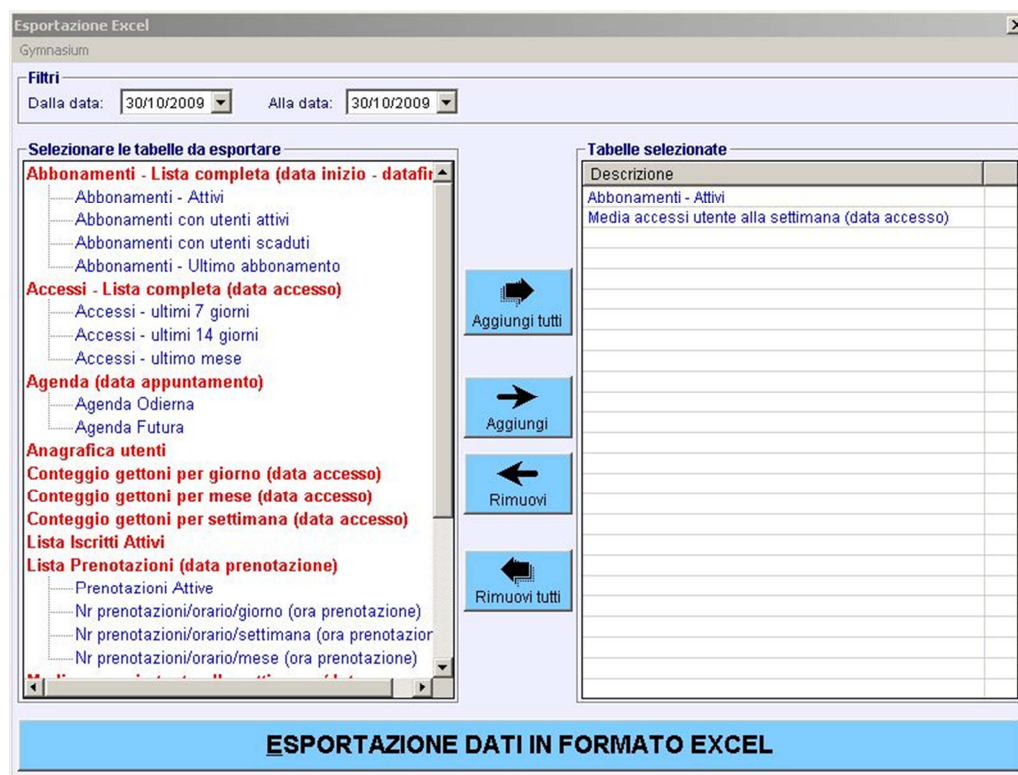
Esportazione Excel
Gymnasium

Filtri
Dalla data: 30/10/2009
Alla data: 30/10/2009

Selezionare le tabelle da esportare
Abbonamenti - Lista completa (data inizio - datafi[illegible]
Abbonamenti - Attivi
Abbonamenti con utenti attivi
Abbonamenti con utenti scaduti
Abbonamenti - Ultimo abbonamento
Accessi - Lista completa (data accesso)
Accessi - ultimi 7 giorni
Accessi - ultimi 14 giorni
Accessi - ultimo mese
Agenda (data appuntamento)
Agenda Odierna
Agenda Futura
Anagrafica utenti
Conteggio gettoni per giorno (data accesso)
Conteggio gettoni per mese (data accesso)
Conteggio gettoni per settimana (data accesso)
Lista Iscritti Attivi
Lista Prenotazioni (data prenotazione)
Prenotazioni Attive
Nr prenotazioni/orario/giorno (ora prenotazione)
Nr prenotazioni/orario/settimana (ora prenotazion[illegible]
Nr prenotazioni/orario/mese (ora prenotazione)
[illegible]

Aggiungi tutti
Aggiungi
Rimuovi
Rimuovi tutti

Tabelle selezionate
| Descrizione |
|---|
| Abbonamenti - Attivi |
| Media accessi utente alla settimana (data accesso) |

ESPORTAZIONE DATI IN FORMATO EXCEL